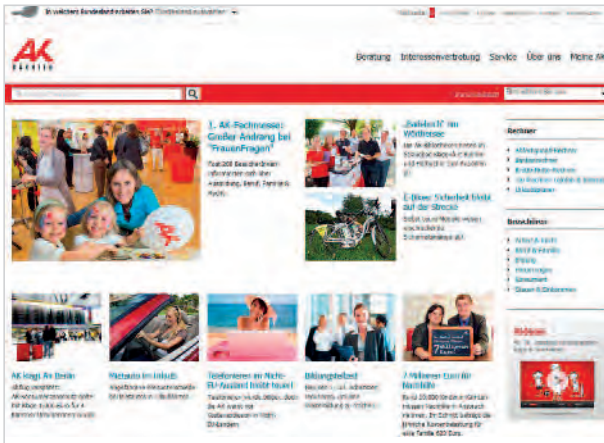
In welchem Bundesland arbeiten Sie? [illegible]

AK
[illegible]

Beratung Interessenvertretung Service Über uns Meine AK

1. AK-Fachmesse: Großer Andrang bei "FrauenFragen"

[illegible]

„Gefällt's" im Wörthersee

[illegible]

E-Bikes: Sicherheit bleibt auf der Strecke

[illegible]

Rechner

Broschüren

AK tagt in Berlin

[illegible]

Pistazie im Inlauf

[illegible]

Telefonieren im Nicht-EU-Ausland bleibt teuer

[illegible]

Bildungsfonds

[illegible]

7 Millionen Euro für Nachzahlung

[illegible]